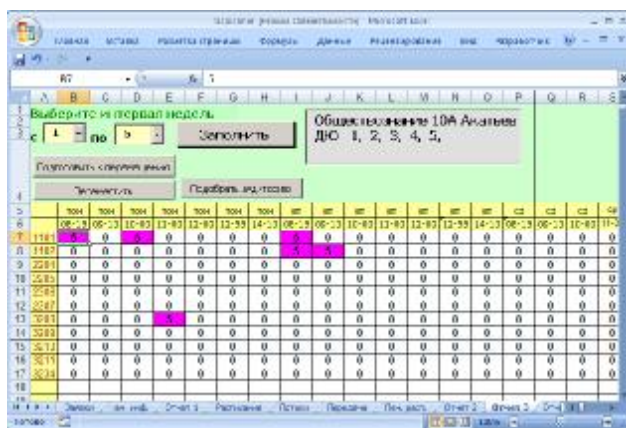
Главная Вставка Разметка страницы Формулы Данные Рецензирование Вид Разработчик

B7 fx 1

Выберите интервал недель
с 1 по 5
Заполнить
Общеслужащие 10А Анализ
ДЮ 1, 2, 3, 4, 5,
Подготовить к распределению
Переместить
Подобрать аудиторию

| | пн | пн | пн | пн | пн | пн | пн | вт | вт | вт | вт | вт | вт | вт | ср | ср | ср |
|---|---|---|---|---|---|---|---|---|---|---|---|---|---|---|---|---|---|
| | 08-15 | 09-15 | 10-03 | 11-03 | 12-03 | 12-55 | 14-15 | 08-15 | 09-15 | 10-03 | 11-03 | 12-03 | 12-55 | 14-15 | 08-15 | 09-15 | 10-03 |
| 1161 | 5 | 0 | 5 | 0 | 0 | 0 | 0 | 5 | 0 | 0 | 0 | 0 | 0 | 0 | 0 | 0 | 0 |
| 1167 | 0 | 0 | 0 | 0 | 0 | 0 | 0 | 5 | 5 | 0 | 0 | 0 | 0 | 0 | 0 | 0 | 0 |
| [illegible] | 0 | 0 | 0 | 0 | 0 | 0 | 0 | 0 | 0 | 0 | 0 | 0 | 0 | 0 | 0 | 0 | 0 |
| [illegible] | 0 | 0 | 0 | 0 | 0 | 0 | 0 | 0 | 0 | 0 | 0 | 0 | 0 | 0 | 0 | 0 | 0 |
| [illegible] | 0 | 0 | 0 | 0 | 0 | 0 | 0 | 0 | 0 | 0 | 0 | 0 | 0 | 0 | 0 | 0 | 0 |
| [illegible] | 0 | 0 | 0 | 0 | 0 | 0 | 0 | 0 | 0 | 0 | 0 | 0 | 0 | 0 | 0 | 0 | 0 |
| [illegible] | 0 | 0 | 0 | 5 | 0 | 0 | 0 | 0 | 0 | 0 | 0 | 0 | 0 | 0 | 0 | 0 | 0 |
| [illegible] | 0 | 0 | 0 | 0 | 0 | 0 | 0 | 0 | 0 | 0 | 0 | 0 | 0 | 0 | 0 | 0 | 0 |
| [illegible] | 0 | 0 | 0 | 0 | 0 | 0 | 0 | 0 | 0 | 0 | 0 | 0 | 0 | 0 | 0 | 0 | 0 |
| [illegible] | 0 | 0 | 0 | 0 | 0 | 0 | 0 | 0 | 0 | 0 | 0 | 0 | 0 | 0 | 0 | 0 | 0 |
| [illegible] | 0 | 0 | 0 | 0 | 0 | 0 | 0 | 0 | 0 | 0 | 0 | 0 | 0 | 0 | 0 | 0 | 0 |

Заявки | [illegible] | Отчет 1 | Расписание | Потоки | Передача | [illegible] | Отчет 2 | Отчет 3